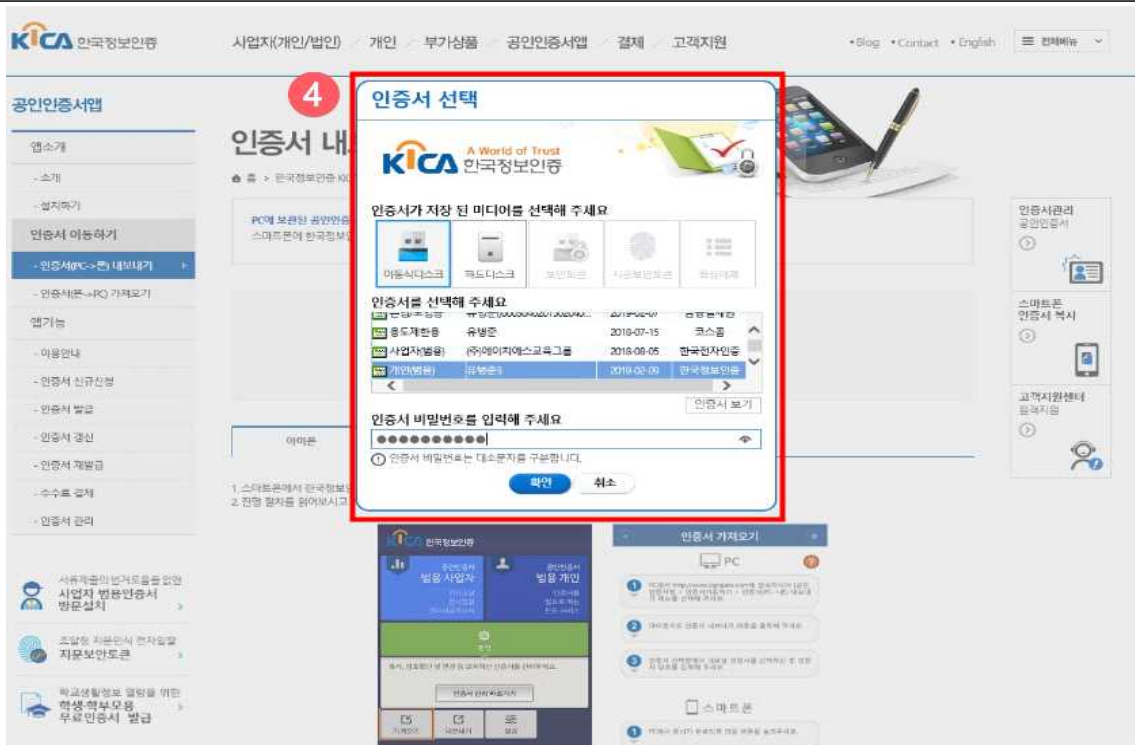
KICA 한국정보인증

사업자(개인/법인) 개인 부가상품 공인인증서앱 결제 고객지원

•Blog •Contact •English ☰ 전체메뉴

공인인증서앱

앱소개

- 소개

- 설치하기

인증서 이동하기

- 인증서(PC->폰) 내보내기

- 인증서(폰->PC) 가져오기

앱기능

- 이용안내

- 인증서 신규신청

- 인증서 발급

- 인증서 갱신

- 인증서 재발급

- 수수료 결제

- 인증서 관리

인증서 내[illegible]

PC에 보관된 공인인증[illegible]
스마트폰에 한국정보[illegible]

아이폰

1 스마트폰에서 한국정보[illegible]
2 진행 절차를 읽어보시고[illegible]

4

인증서 선택

KICA 한국정보인증 A World of Trust

인증서가 저장 된 미디어를 선택해 주세요

이동식디스크 하드디스크 보안토큰 지문보안토큰 휴대전화

인증서를 선택해 주세요

| | | | |
|---|---|---|---|
| 용도제한용 | 유병준 | 2018-07-15 | 코스콤 |
| 사업자(범용) | (주)에이치에스교육그룹 | 2018-08-05 | 한국전자인증 |
| 개인(범용) | 유병준3 | 2019-02-09 | 한국정보인증 |

인증서 보기

인증서 비밀번호를 입력해 주세요

●●●●●●●●●●

인증서 비밀번호는 대소문자를 구분합니다.

확인 취소

인증서관리
공인인증서

스마트폰
인증서 복사

고객지원센터

서류제출의 번거로움을 없앤
사업자 범용인증서
방문설치

지문보안토큰

학교생활정보 열람을 위한
학생·학부모용
무료인증서 발급

한국정보인증

범용 사업자 범용 개인

인증서 가져오기

PC

스마트폰